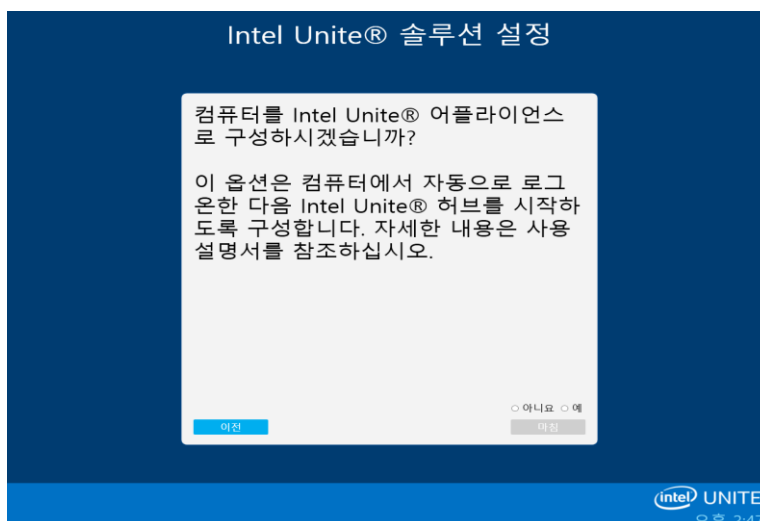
Intel Unite® 솔루션 설정

컴퓨터를 Intel Unite® 어플라이언스로 구성하시겠습니까?

이 옵션은 컴퓨터에서 자동으로 로그온한 다음 Intel Unite® 허브를 시작하도록 구성합니다. 자세한 내용은 사용 설명서를 참조하십시오.

○ 아니요 ○ 예

이전

마침

intel UNITE

오후 2:4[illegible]